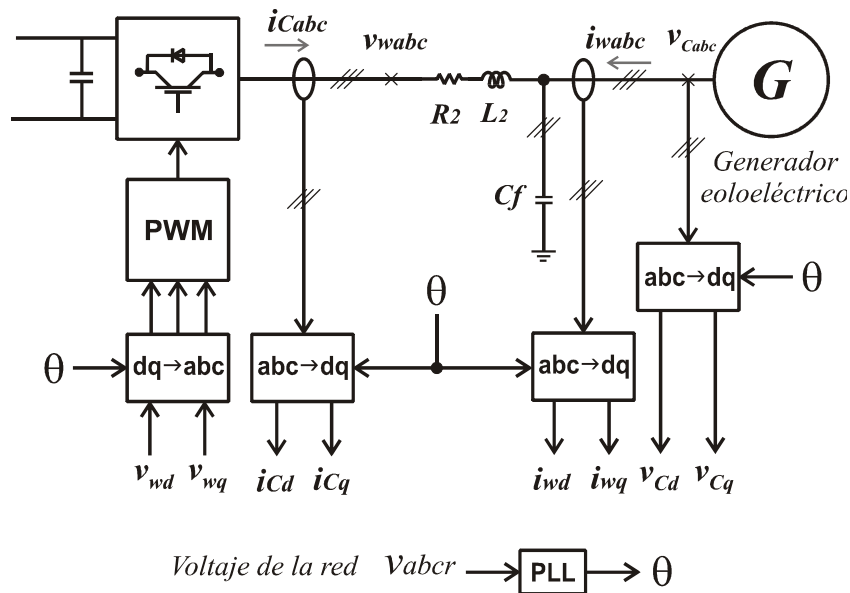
$i_{Cabc}$ $v_{wabc}$ $R_2$ $L_2$ $i_{wabc}$ $v_{Cabc}$ G

Generador eoloeléctrico

PWM

$C_f$

abc→dq $\theta$

$\theta$

$\theta$ dq→abc

abc→dq

abc→dq

$v_{wd}$ $v_{wq}$ $i_{Cd}$ $i_{Cq}$ $i_{wd}$ $i_{wq}$ $v_{Cd}$ $v_{Cq}$

Voltaje de la red $v_{abcr}$ PLL $\theta$